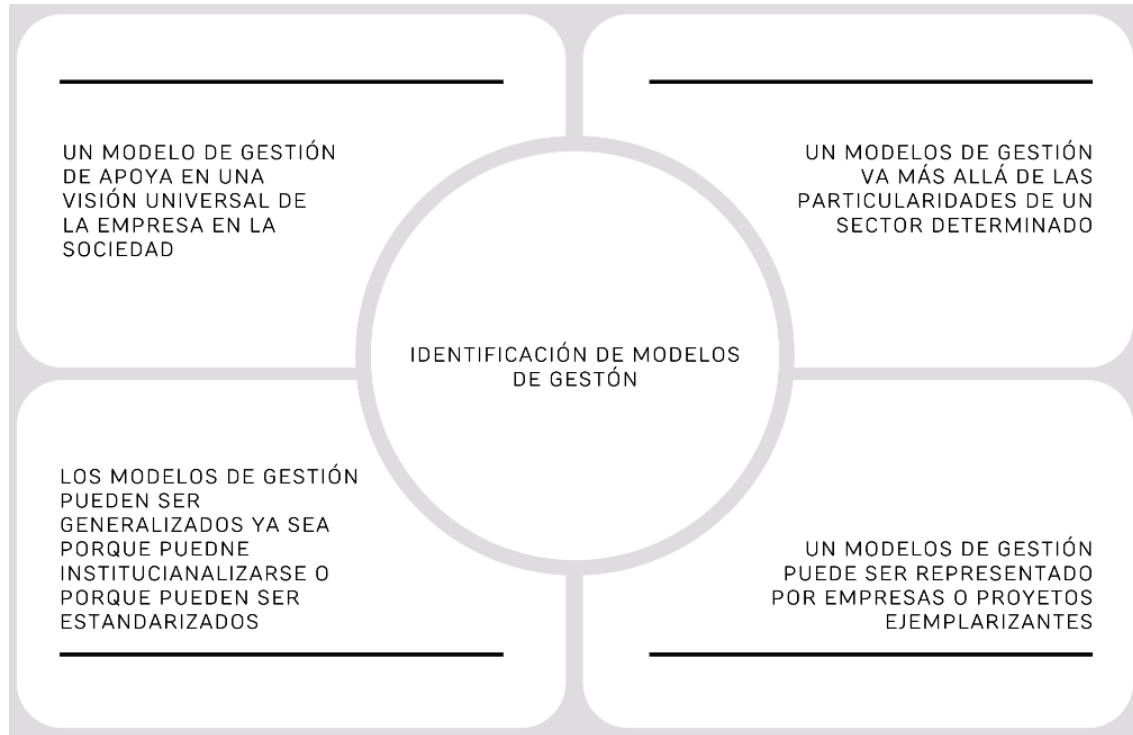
UN MODELO DE GESTIÓN DE APOYA EN UNA VISIÓN UNIVERSAL DE LA EMPRESA EN LA SOCIEDAD

UN MODELOS DE GESTIÓN VA MÁS ALLÁ DE LAS PARTICULARIDADES DE UN SECTOR DETERMINADO

IDENTIFICACIÓN DE MODELOS DE GESTÓN

LOS MODELOS DE GESTIÓN PUEDEN SER GENERALIZADOS YA SEA PORQUE PUEDNE INSTITUCIANALIZARSE O PORQUE PUEDEN SER ESTANDARIZADOS

UN MODELOS DE GESTIÓN PUEDE SER REPRESENTADO POR EMPRESAS O PROYETOS EJEMPLARIZANTES